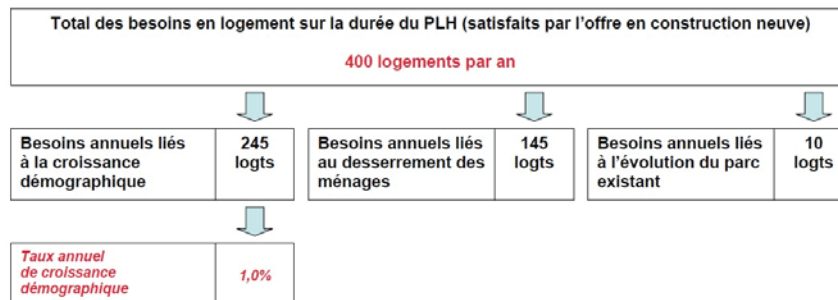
Total des besoins en logement sur la durée du PLH (satisfaits par l'offre en construction neuve)

400 logements par an

| Besoins annuels liés à la croissance démographique | 245 logts |
|---|---|

| Besoins annuels liés au desserrement des ménages | 145 logts |
|---|---|

| Besoins annuels liés à l'évolution du parc existant | 10 logts |
|---|---|

| Taux annuel de croissance démographique | 1,0% |
|---|---|